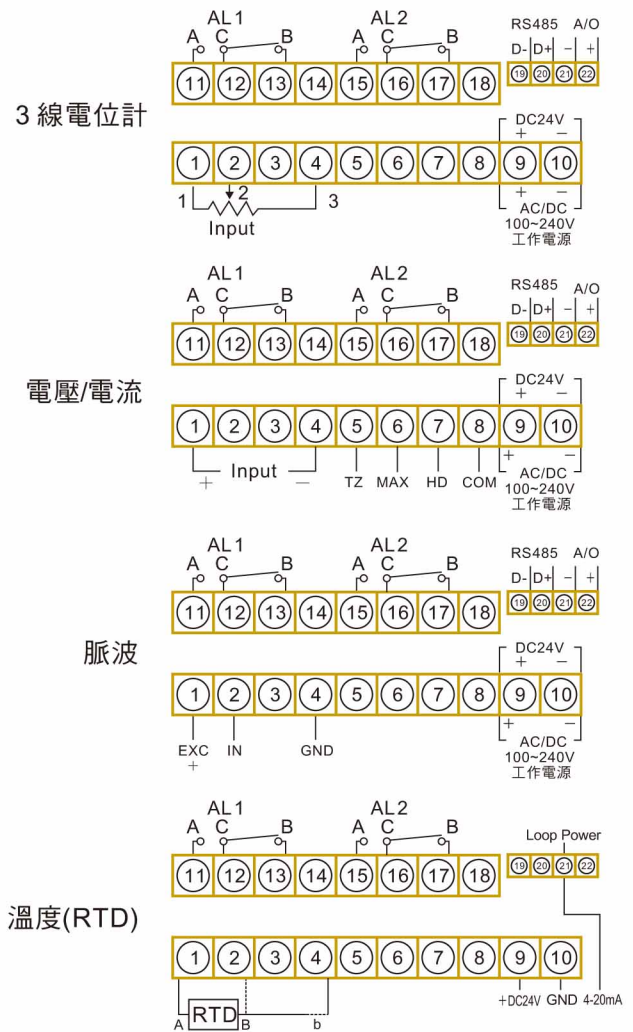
3 線電位計

AL1
A C B
AL2
A C B
11 12 13 14 15 16 17 18
RS485 A/O
D- D+ - +
19 20 21 22

DC24V
+ -
1 2 3 4 5 6 7 8 9 10
1 2 3
Input
+ -
AC/DC
100~240V
工作電源

電壓/電流

AL1
A C B
AL2
A C B
11 12 13 14 15 16 17 18
RS485 A/O
D- D+ - +
19 20 21 22

DC24V
+ -
1 2 3 4 5 6 7 8 9 10
+ Input -
TZ MAX HD COM
+ -
AC/DC
100~240V
工作電源

脈波

AL1
A C B
AL2
A C B
11 12 13 14 15 16 17 18
RS485 A/O
D- D+ - +
19 20 21 22

DC24V
+ -
1 2 3 4 5 6 7 8 9 10
EXC
+
IN
GND
+ -
AC/DC
100~240V
工作電源

溫度(RTD)

AL1
A C B
AL2
A C B
11 12 13 14 15 16 17 18
Loop Power
19 20 21 22

1 2 3 4 5 6 7 8 9 10
A RTD B b
+DC24V GND 4-20mA